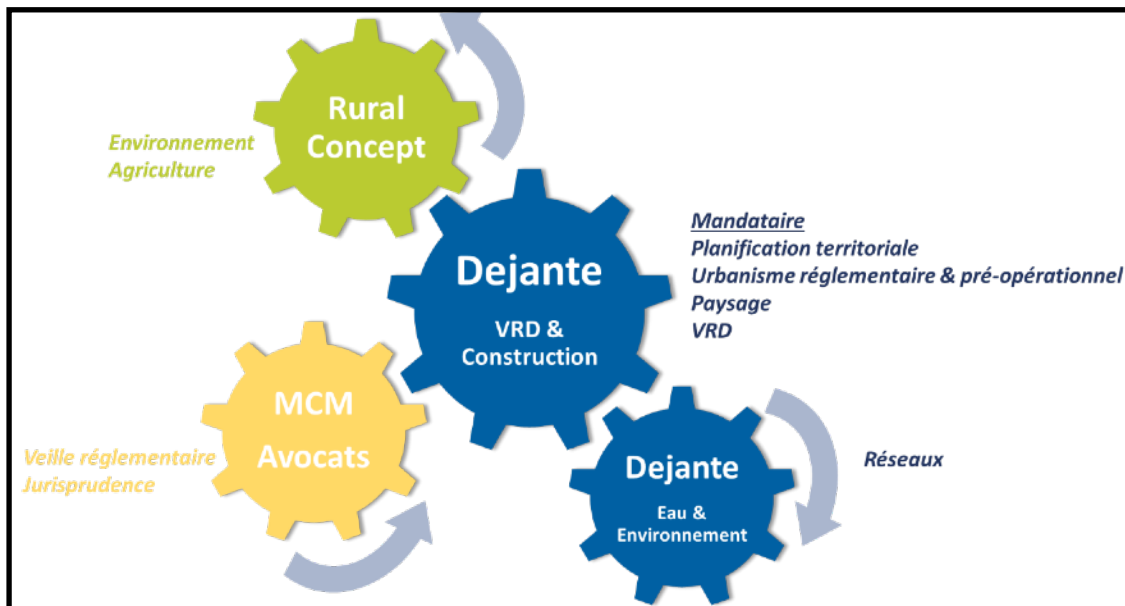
Rural Concept

Environnement
Agriculture

Dejante

VRD &
Construction

Mandataire
Planification territoriale
Urbanisme réglementaire & pré-opérationnel
Paysage
VRD

MCM Avocats

Veille réglementaire
Jurisprudence

Dejante

Eau &
Environnement

Réseaux